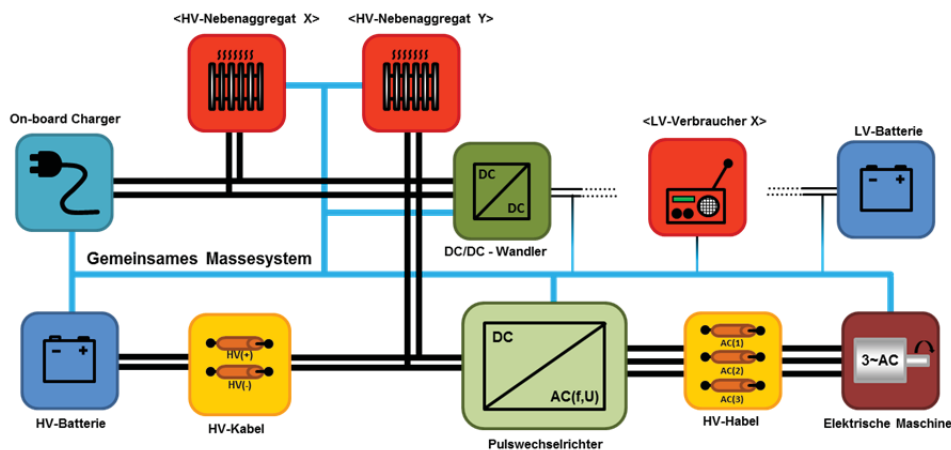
<HV-Nebenaggregat X>

<HV-Nebenaggregat Y>

On-board Charger

DC

DC

DC/DC - Wandler

<LV-Verbraucher X>

LV-Batterie

Gemeinsames Massesystem

HV-Batterie

HV(+)

HV(-)

HV-Kabel

DC

AC(f,U)

Pulswechselrichter

AC(1)

AC(2)

AC(3)

HV-Habel

3~AC

Elektrische Maschine